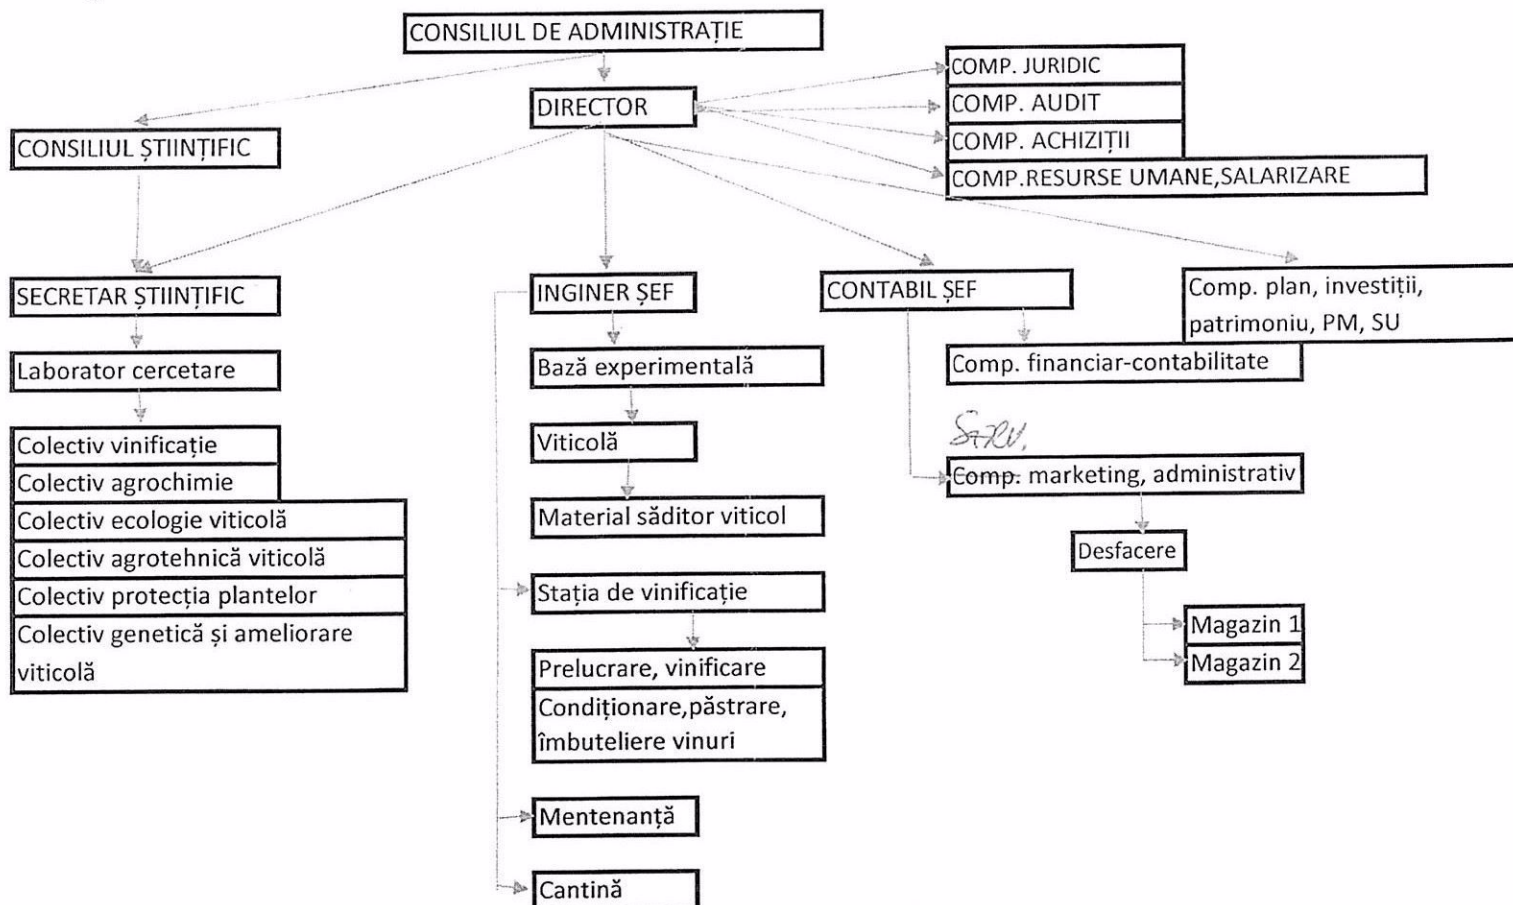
CONSILIUL DE ADMINISTRAȚIE

DIRECTOR

COMP. JURIDIC
COMP. AUDIT
COMP. ACHIZIȚII
COMP.RESURSE UMANE,SALARIZARE

CONSILIUL ȘTIINȚIFIC

SECRETAR ȘTIINȚIFIC

Laborator cercetare

Colectiv vinificație
Colectiv agrochimie
Colectiv ecologie viticolă
Colectiv agrotehnică viticolă
Colectiv protecția plantelor
Colectiv genetică și ameliorare viticolă

INGINER ȘEF

Bază experimentală

Viticolă

Material săditor viticol

Stația de vinificație

Prelucrare, vinificare
Condiționare,păstrare, îmbuteliere vinuri

Mentenanță

Cantină

CONTABIL ȘEF

Comp. plan, investiții, patrimoniu, PM, SU

Comp. financiar-contabilitate

Serv.
Comp. marketing, administrativ

Desfacere

Magazin 1
Magazin 2